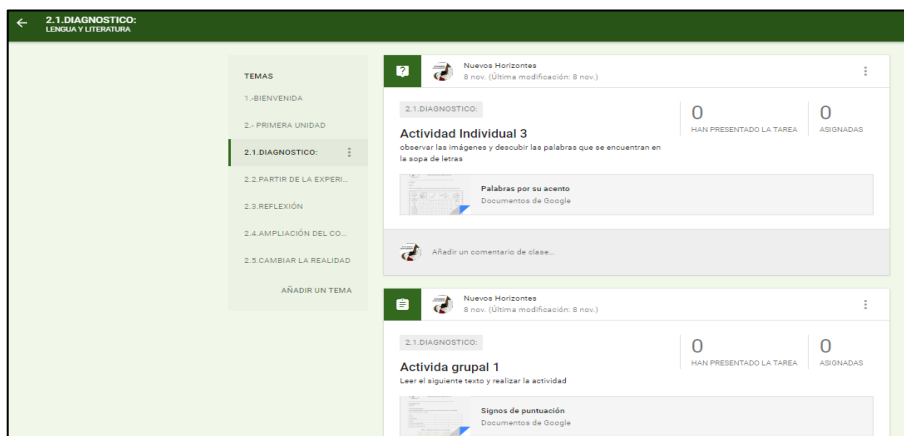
2.1.DIAGNOSTICO:
LENGUA Y LITERATURA

TEMAS
1.-BIENVENIDA
2.- PRIMERA UNIDAD
2.1.DIAGNOSTICO:
2.2.PARTIR DE LA EXPERI...
2.3.REFLEXIÓN
2.4.AMPLIACIÓN DEL CO...
2.5.CAMBIAR LA REALIDAD
AÑADIR UN TEMA

Nuevos Horizontes
8 nov. (Última modificación: 8 nov.)

2.1.DIAGNOSTICO:
Actividad Individual 3
observar las imágenes y descubir las palabras que se encuentran en la sopa de letras

0
HAN PRESENTADO LA TAREA
0
ASIGNADAS

Palabras por su acento
Documentos de Google

Añadir un comentario de clase...

Nuevos Horizontes
8 nov. (Última modificación: 8 nov.)

2.1.DIAGNOSTICO:
Activida grupal 1
Leer el siguiente texto y realizar la actividad

0
HAN PRESENTADO LA TAREA
0
ASIGNADAS

Signos de puntuación
Documentos de Google